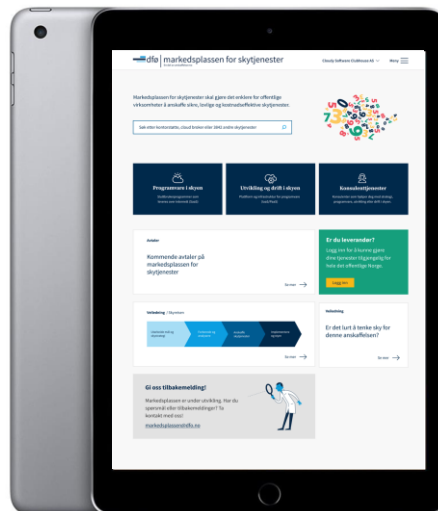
dfø | markedsplassen for skytjenester

Cloudy Software Clubhouse AS

Meny

Markedsplassen for skytjenester skal gjøre det enklere for offentlige virksomheter å anskaffe sikre, lovlige og kostnadseffektive skytjenester.

Søk etter kontorstøtte, cloud broker eller SIAS andre skytjenester

Programvare i skyen

Utvikling og drift i skyen

Konsulenttjenester

Avtaler

Kommende avtaler på markedsplassen for skytjenester

Se mer

Er du leverandør?

Logg inn for å kunne gjøre dine tjenester tilgjengelig for hele det offentlige Norge.

Logg inn

Veiledning / Skyreisen

Se mer

Veiledning

Er det lurt å tenke sky for denne anskaffelsen?

Se mer

Gi oss tilbakemelding!

Markedsplassen er under utvikling. Har du spørsmål eller tilbakemeldinger? Ta kontakt med oss!

markedsplassen@dfo.no